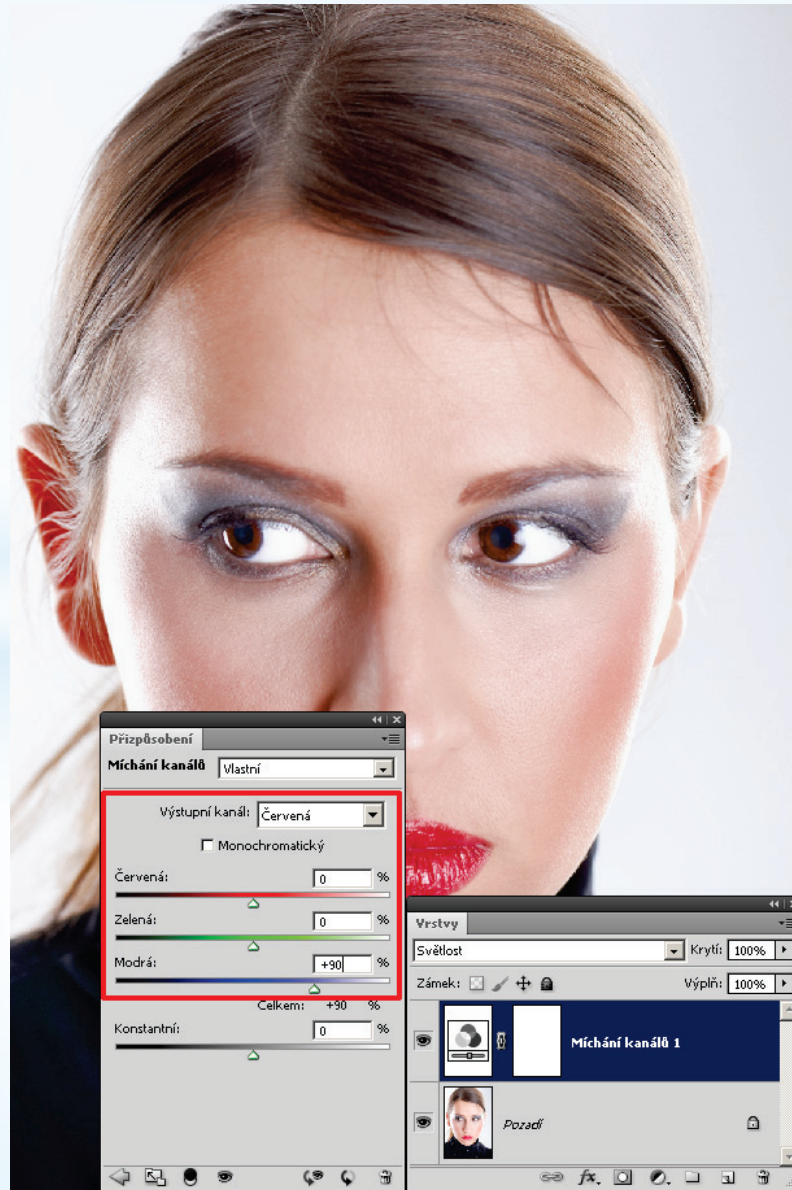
Přizpůsobení

Míchání kanálů Vlastní

Výstupní kanál: Červená

Monochromatický

Červená: 0 %

Zelená: 0 %

Modrá: +90 %

Celkem: +90 %

Konstantní: 0 %

Vrstvy

Světlost Krytí: 100%

Zámek: Výplň: 100%

Míchání kanálů 1

Pozadí